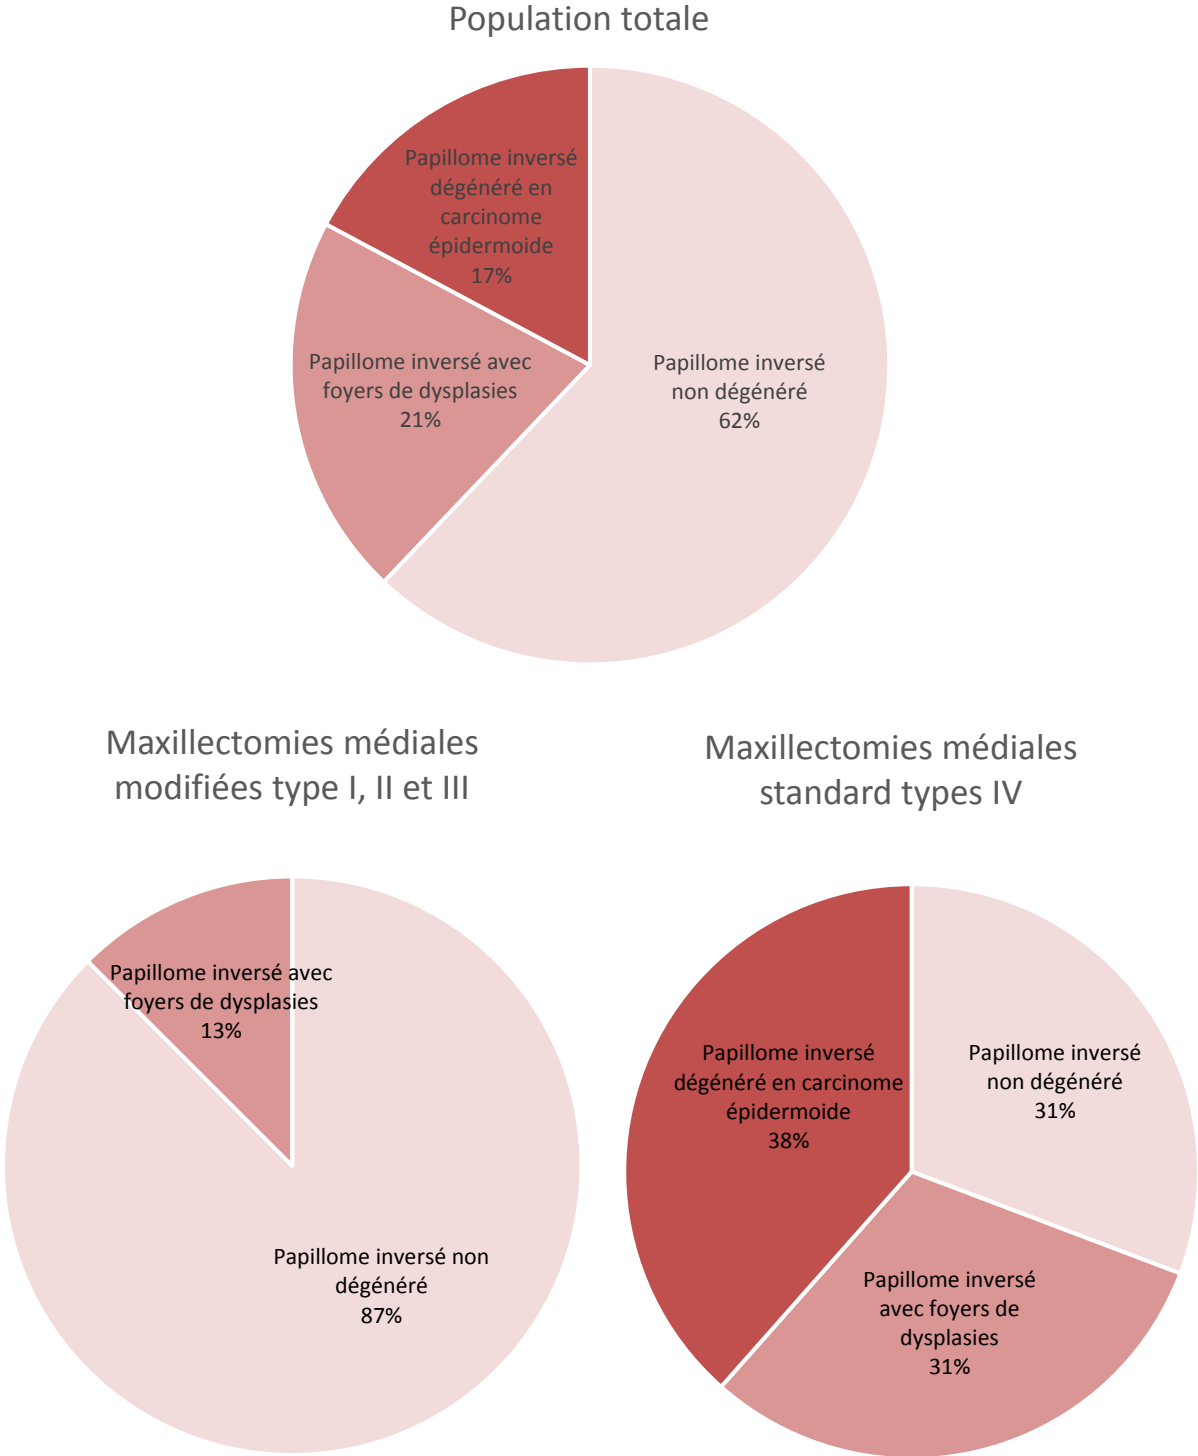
Population totale

Papillome inversé dégénéré en carcinome épidermoide
17%

Papillome inversé avec foyers de dysplasies
21%

Papillome inversé non dégénéré
62%

Maxillectomies médiales modifiées type I, II et III

Papillome inversé avec foyers de dysplasies
13%

Papillome inversé non dégénéré
87%

Maxillectomies médiales standard types IV

Papillome inversé dégénéré en carcinome épidermoide
38%

Papillome inversé non dégénéré
31%

Papillome inversé avec foyers de dysplasies
31%